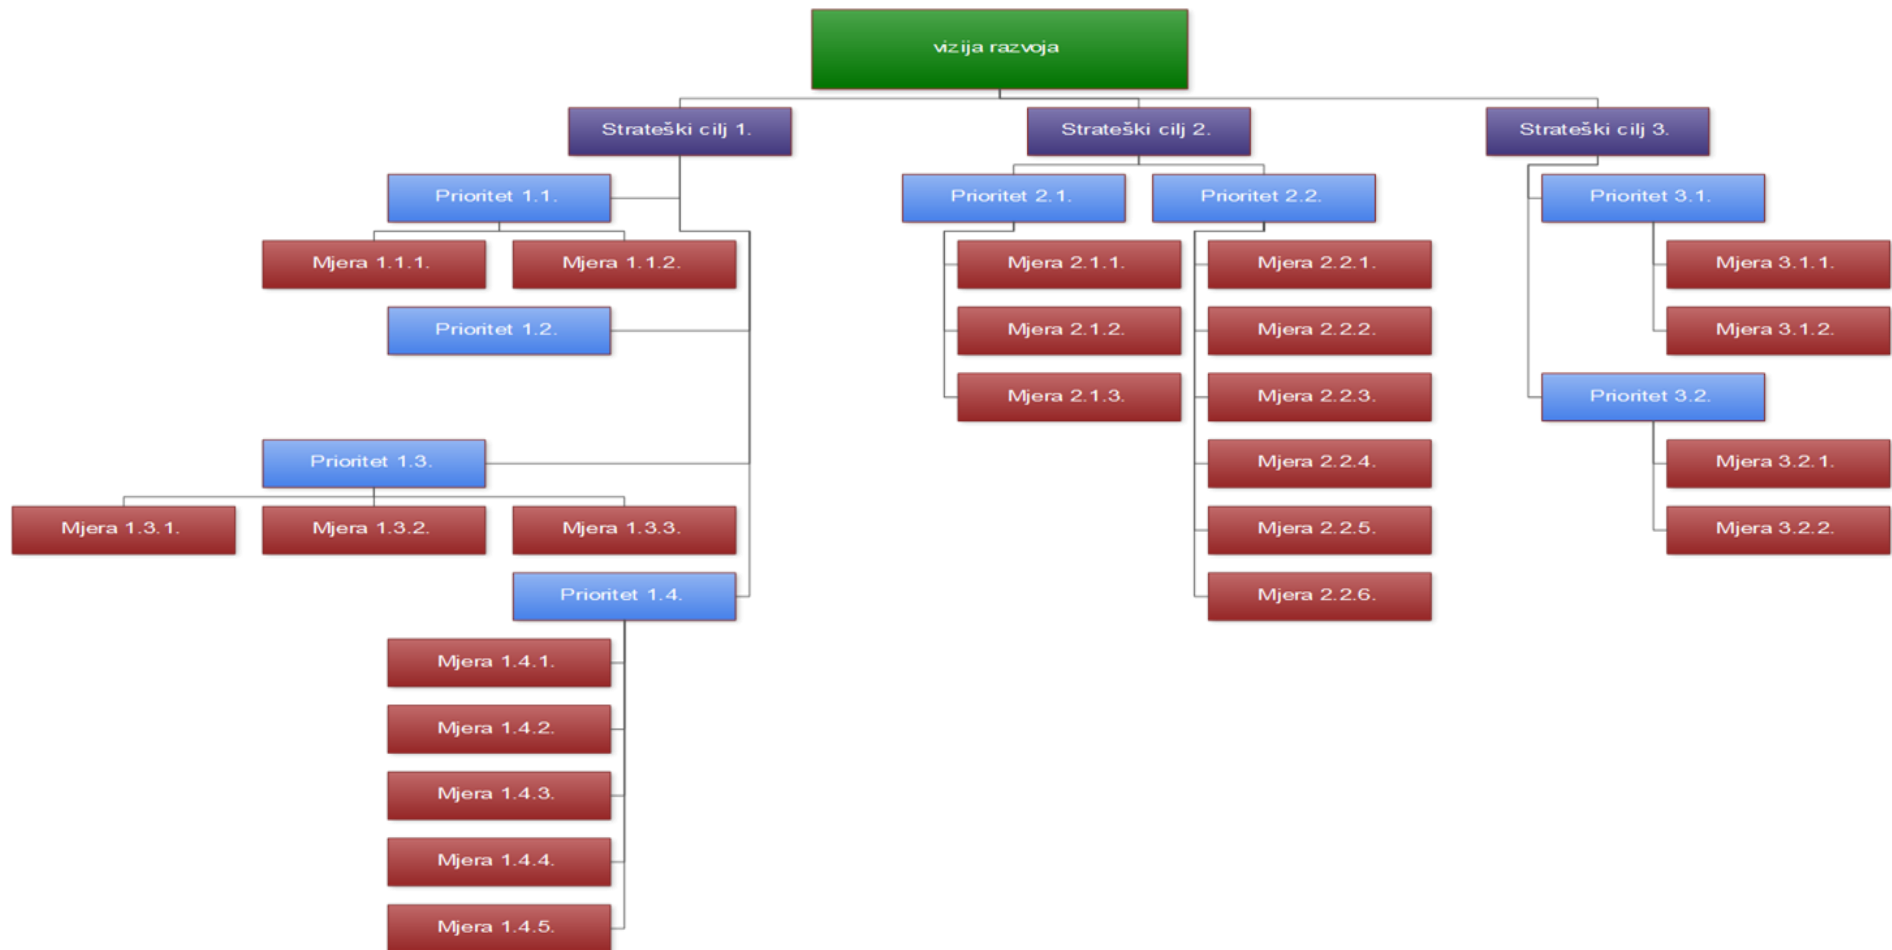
vizija razvoja

Strateški cilj 1.

Prioritet 1.1.

Mjera 1.1.1.

Mjera 1.1.2.

Prioritet 1.2.

Prioritet 1.3.

Mjera 1.3.1.

Mjera 1.3.2.

Mjera 1.3.3.

Prioritet 1.4.

Mjera 1.4.1.

Mjera 1.4.2.

Mjera 1.4.3.

Mjera 1.4.4.

Mjera 1.4.5.

Strateški cilj 2.

Prioritet 2.1.

Mjera 2.1.1.

Mjera 2.1.2.

Mjera 2.1.3.

Prioritet 2.2.

Mjera 2.2.1.

Mjera 2.2.2.

Mjera 2.2.3.

Mjera 2.2.4.

Mjera 2.2.5.

Mjera 2.2.6.

Strateški cilj 3.

Prioritet 3.1.

Mjera 3.1.1.

Mjera 3.1.2.

Prioritet 3.2.

Mjera 3.2.1.

Mjera 3.2.2.